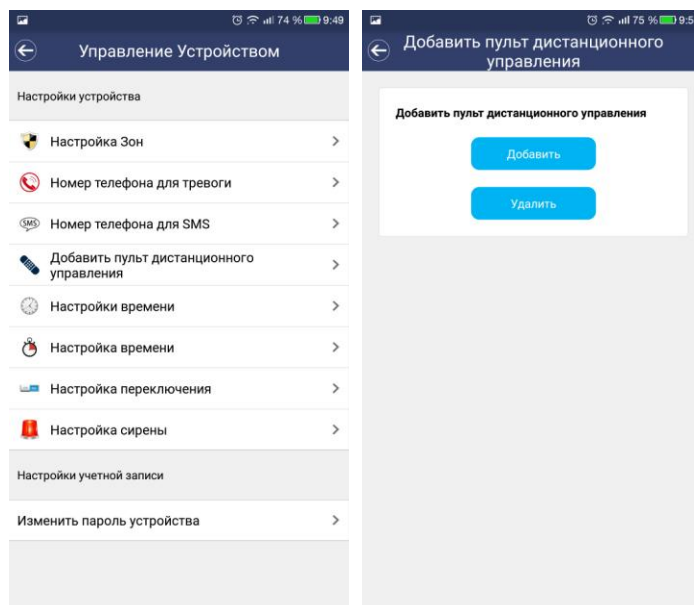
74 % 9:49

Управление Устройством

Настройки устройства

Настройка Зон

Номер телефона для тревоги

SMS Номер телефона для SMS

Добавить пульт дистанционного управления

Настройки времени

Настройка времени

Настройка переключения

Настройка сирены

Настройки учетной записи

Изменить пароль устройства

75 % 9:5

Добавить пульт дистанционного управления

Добавить пульт дистанционного управления

Добавить

Удалить